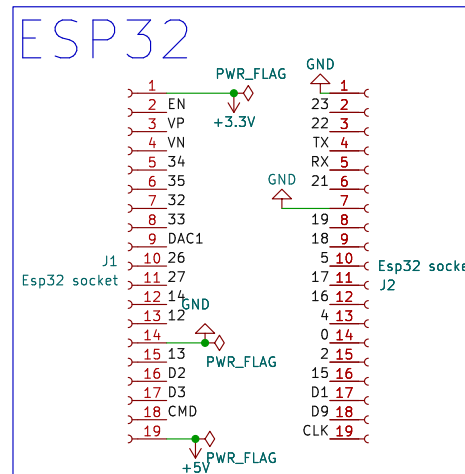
ESP32

PWR_FLAG
1
+3.3V
2 EN
3 VP
4 VN
5 34
6 35
7 32
8 33
9 DAC1
J1
10 26
Esp32 socket
11 27
12 14
13 12
GND
14
PWR_FLAG
15 13
16 D2
17 D3
18 CMD
19
PWR_FLAG
+5V

GND
1
23 2
22 3
TX 4
RX 5
GND
21 6
7
19 8
18 9
5 10
Esp32 socke
17 11
J2
16 12
4 13
0 14
2 15
15 16
D1 17
D9 18
CLK 19